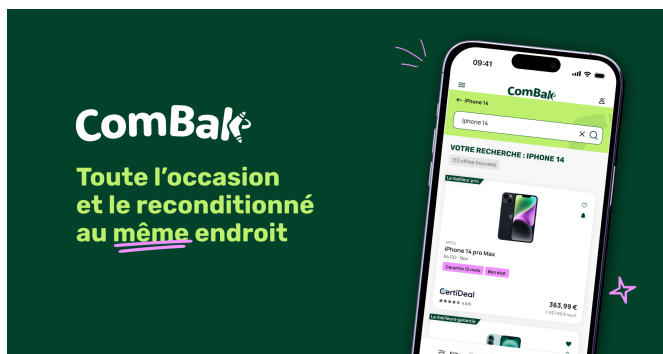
ComBak

Toute l'occasion et le reconditionné au même endroit

09:41

ComBak

← iPhone 14

iphone 14

VOTRE RECHERCHE : IPHONE 14

133 offres trouvées

Le meilleur prix

APPLE

iPhone 14 pro Max

64 GO - Noir

Garantie 12 mois

Bon état

CertiDeal

363,99 €

Le meilleure garantie